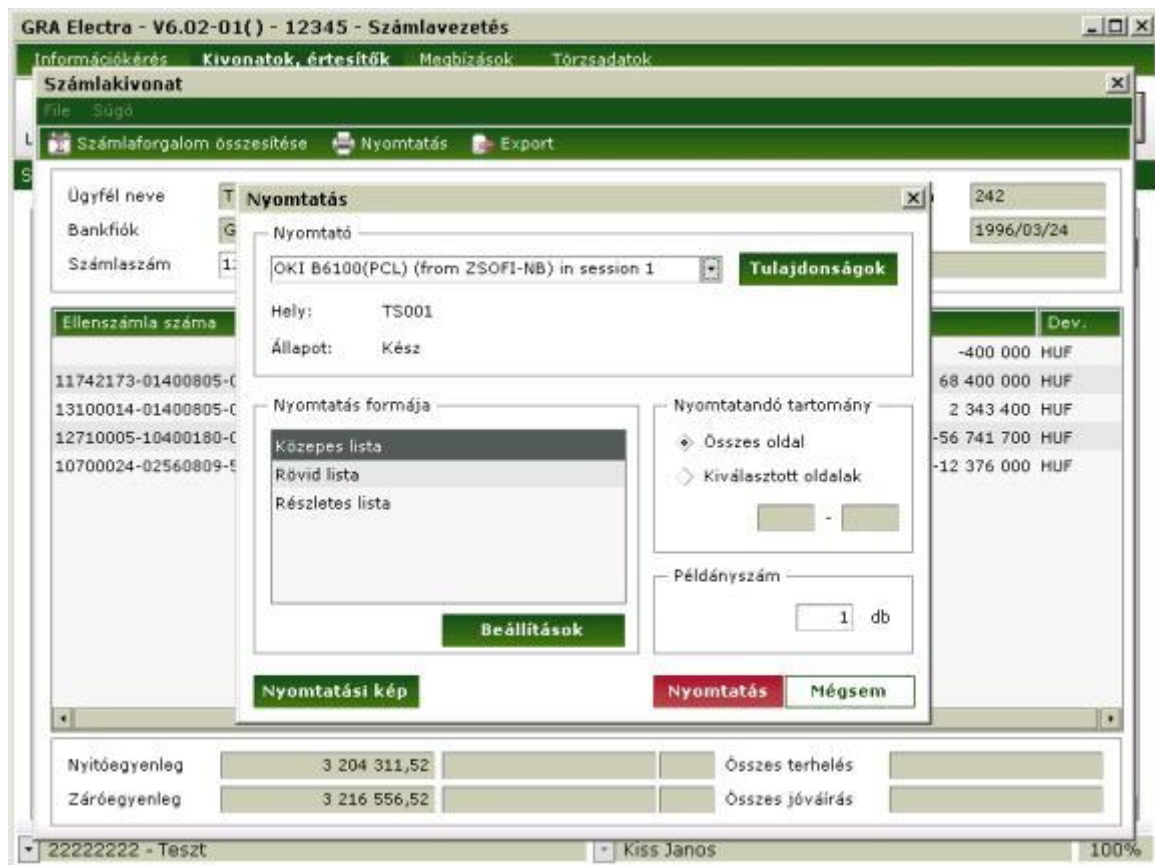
GRA Electra - V6.02-01( ) - 12345 - Számlavezetés

Információkérés Kivonatok, értesítők Megbízások Törzsadatok

Számlakivonat

File Súgó

Számlaforgalom összesítése Nyomtatás Export

Ügyfél neve T

Bankfiók G

Számlaszám 1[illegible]

242

1996/03/24

Ellenszámla száma

Dev.

11742173-01400805-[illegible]
13100014-01400805-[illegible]
12710005-10400180-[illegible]
10700024-02560809-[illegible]

-400 000 HUF
68 400 000 HUF
2 343 400 HUF
-56 741 700 HUF
-12 376 000 HUF

Nyomtatás

Nyomtató

OKI B6100(PCL) (from ZSOFI-NB) in session 1

Tulajdonságok

Hely: TS001

Állapot: Kész

Nyomtatás formája

Közepes lista
Rövid lista
Részletes lista

Beállítások

Nyomtatandó tartomány

Összes oldal

Kiválasztott oldalak

-

Példányszám

1 db

Nyomtatási kép

Nyomtatás

Mégsem

Nyitóegyenleg 3 204 311,52

Záróegyenleg 3 216 556,52

Összes terhelés

Összes jóváírás

22222222 - Teszt

Kiss Janos

100%